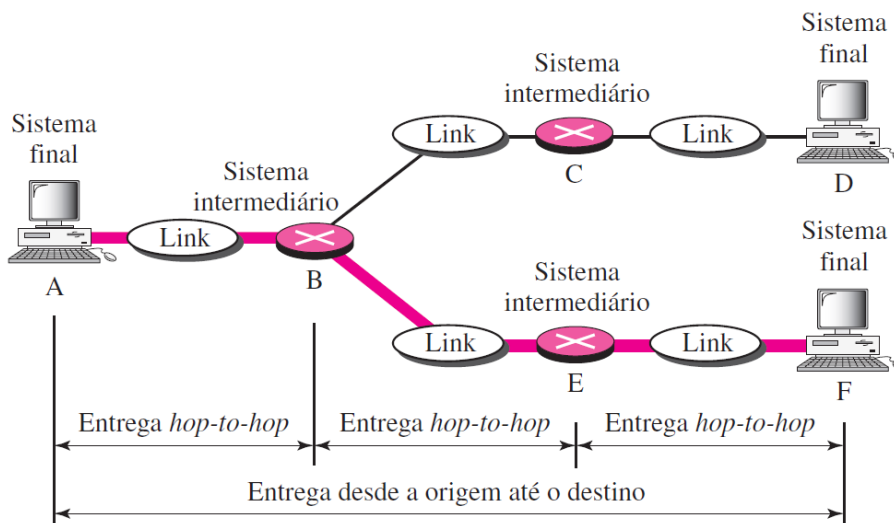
Sistema final

Sistema intermediário

Sistema final

Link

Link

C

D

Sistema intermediário

Sistema final

Link

A

B

Sistema intermediário

Sistema final

Link

Link

E

F

Entrega *hop-to-hop*

Entrega *hop-to-hop*

Entrega *hop-to-hop*

Entrega desde a origem até o destino